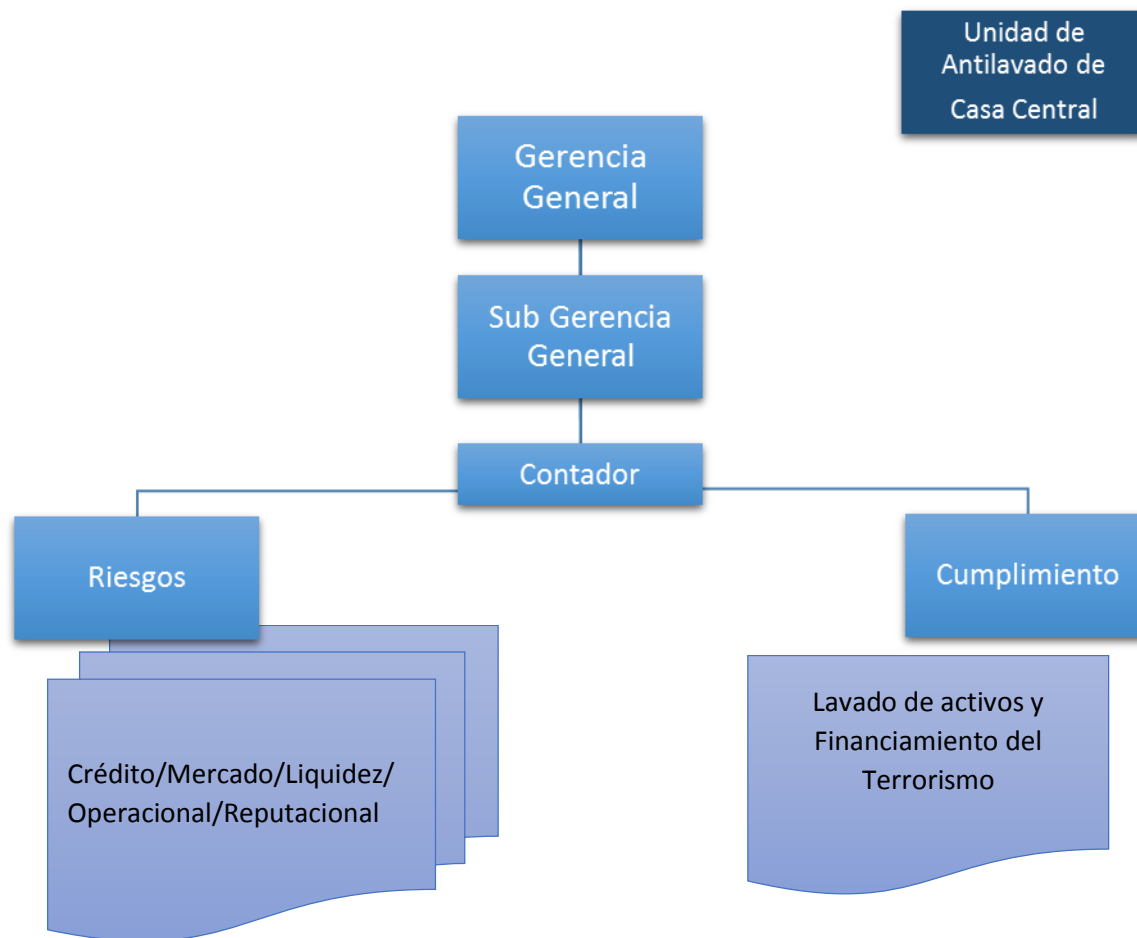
Unidad de Antilavado de Casa Central

Gerencia General

Sub Gerencia General

Contador

Riesgos

Cumplimiento

Crédito/Mercado/Liquidez/ Operacional/Reputacional

Lavado de activos y Financiamiento del Terrorismo